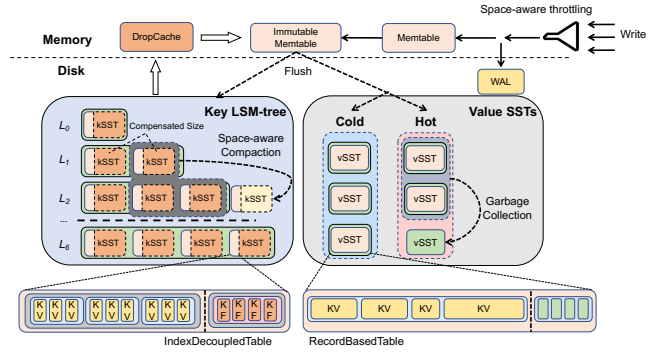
Space-aware throttling

Memory

DropCache

Immutable Memtable

Memtable

Write

Disk

Flush

WAL

Key LSM-tree

$L_0$

kSST

Compensated Size

$L_1$

kSST

kSST

Space-aware Compaction

$L_2$

kSST

kSST

kSST

kSST

...

$L_6$

kSST

kSST

kSST

kSST

Value SSTs

Cold

Hot

vSST

vSST

vSST

vSST

Garbage Collection

vSST

vSST

K V K V K V K V K V K V K V K V K V

K F K F K F K F

KV KV KV KV

IndexDecoupledTable

RecordBasedTable